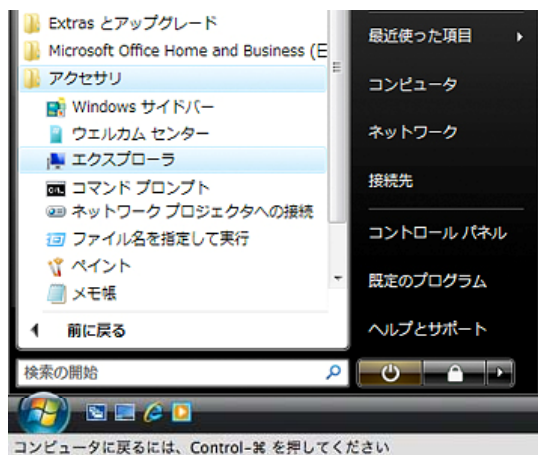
Extras とアップグレード
Microsoft Office Home and Business (E
アクセサリ
Windows サイドバー
ウェルカム センター
エクスプローラ
コマンド プロンプト
ネットワーク プロジェクタへの接続
ファイル名を指定して実行
ペイント
メモ帳
前に戻る
検索の開始

最近使った項目
コンピュータ
ネットワーク
接続先
コントロール パネル
既定のプログラム
ヘルプとサポート

コンピュータに戻るには、Control-⌘ を押してください